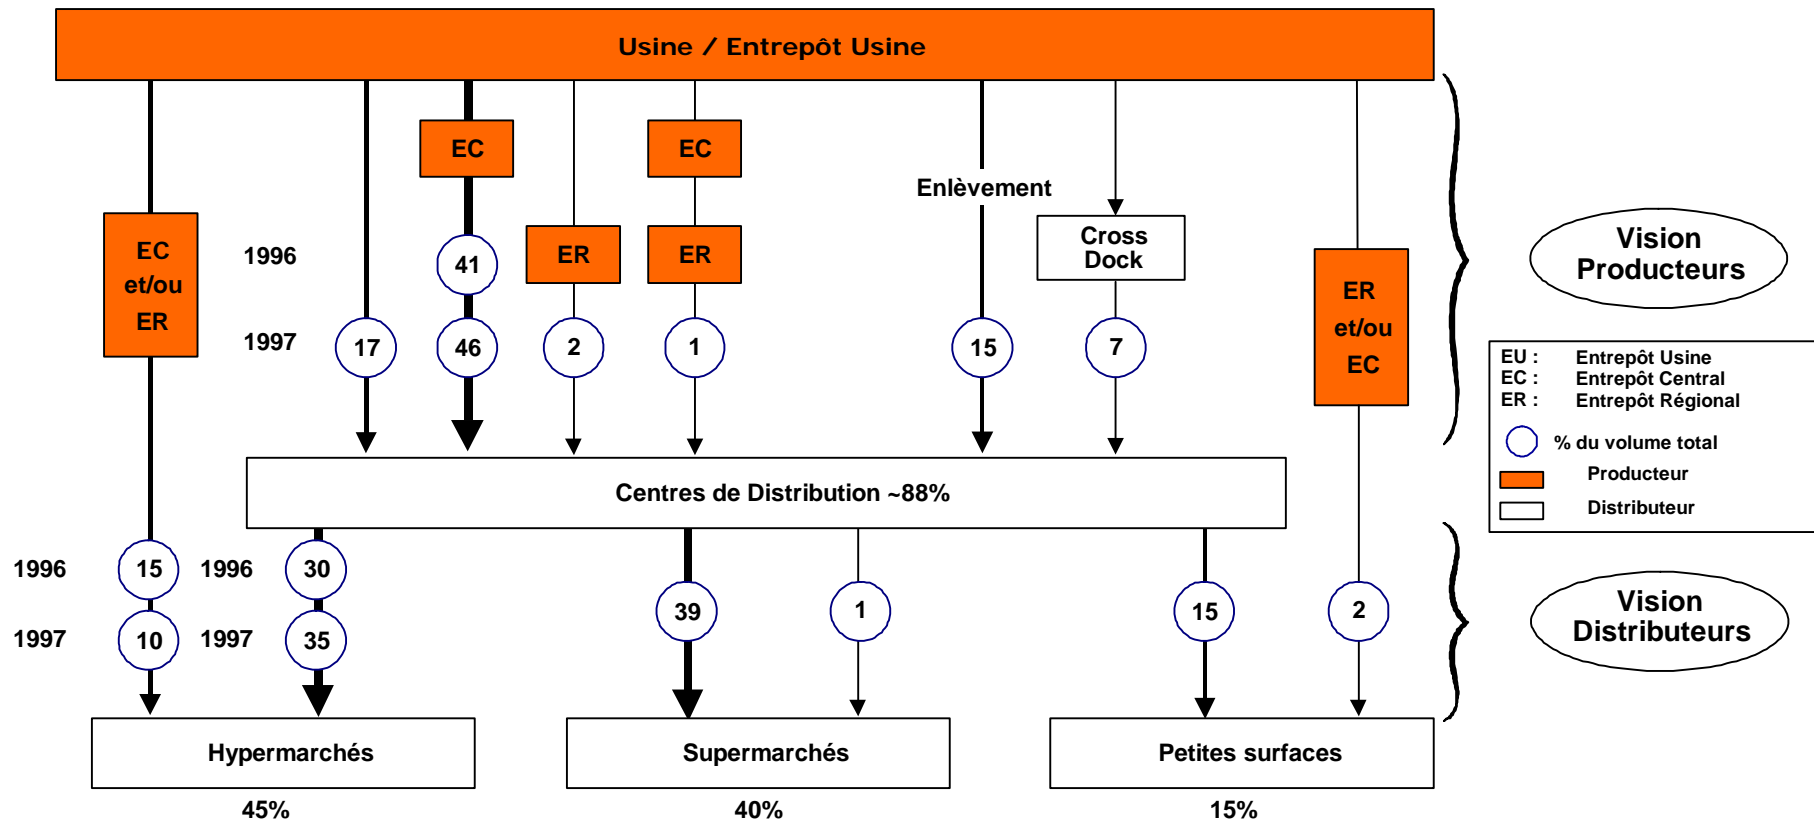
Usine / Entrepôt Usine

EC

EC

Enlèvement

EC et/ou ER

1996

41

ER

ER

Cross Dock

ER et/ou EC

Vision Producteurs

1997

17

46

2

1

15

7

EU : Entrepôt Usine
EC : Entrepôt Central
ER : Entrepôt Régional

% du volume total

Producteur

Distributeur

Centres de Distribution ~88%

1996

15

1996

30

39

1

15

2

Vision Distributeurs

1997

10

1997

35

Hypermarchés

Supermarchés

Petites surfaces

45%

40%

15%